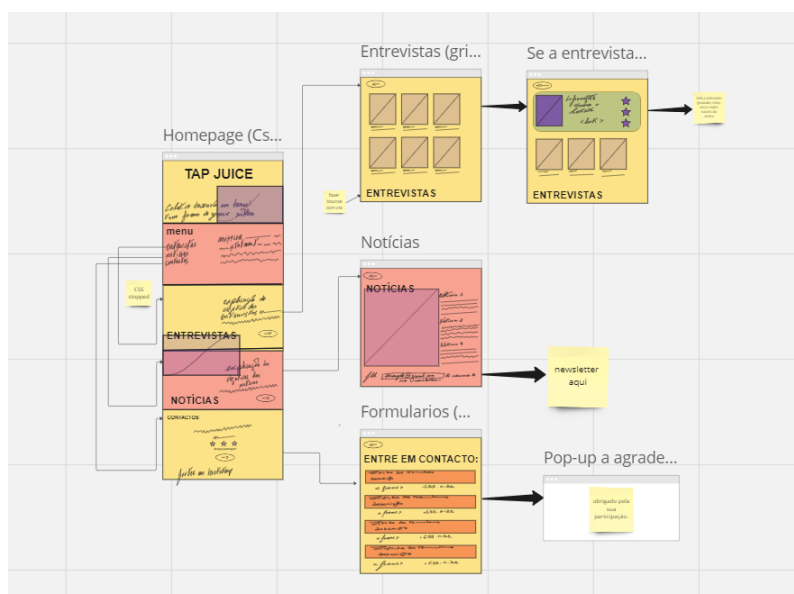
Homepage (Cs...

TAP JUICE

Coletivo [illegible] em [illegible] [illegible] forma de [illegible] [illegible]

menu

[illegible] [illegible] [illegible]

CSS stopped

ENTREVISTAS

NOTÍCIAS

CONTACTOS

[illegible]

Entrevistas (gri...

Texto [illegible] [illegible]

ENTREVISTAS

Se a entrevista...

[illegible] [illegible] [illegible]

ENTREVISTAS

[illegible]

Notícias

NOTICIAS

newsletter aqui

Formularios (...

ENTRE EM CONTACTO:

Pop-up a agrade...

obrigado pela sua participação